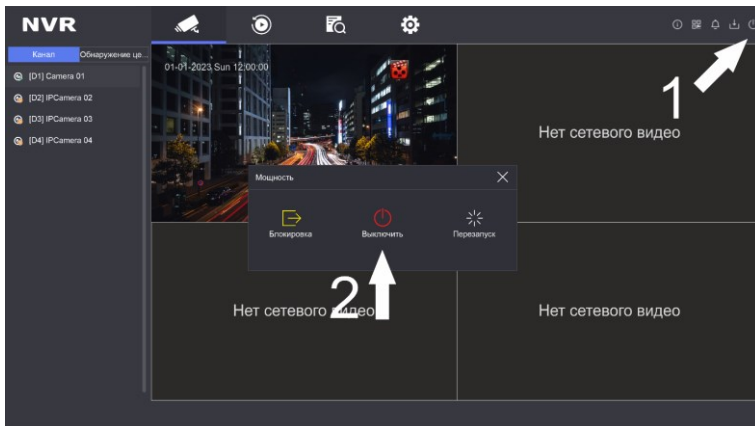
NVR

Канал Обнаружение це...

[D1] Camera 01
[D2] IPCamera 02
[D3] IPCamera 03
[D4] IPCamera 04

01-01-2023 Sun 12:00:00

Нет сетевого видео

1

Мощность

Блокировка
Выключить
Перезапуск

2

Нет сетевого видео

Нет сетевого видео